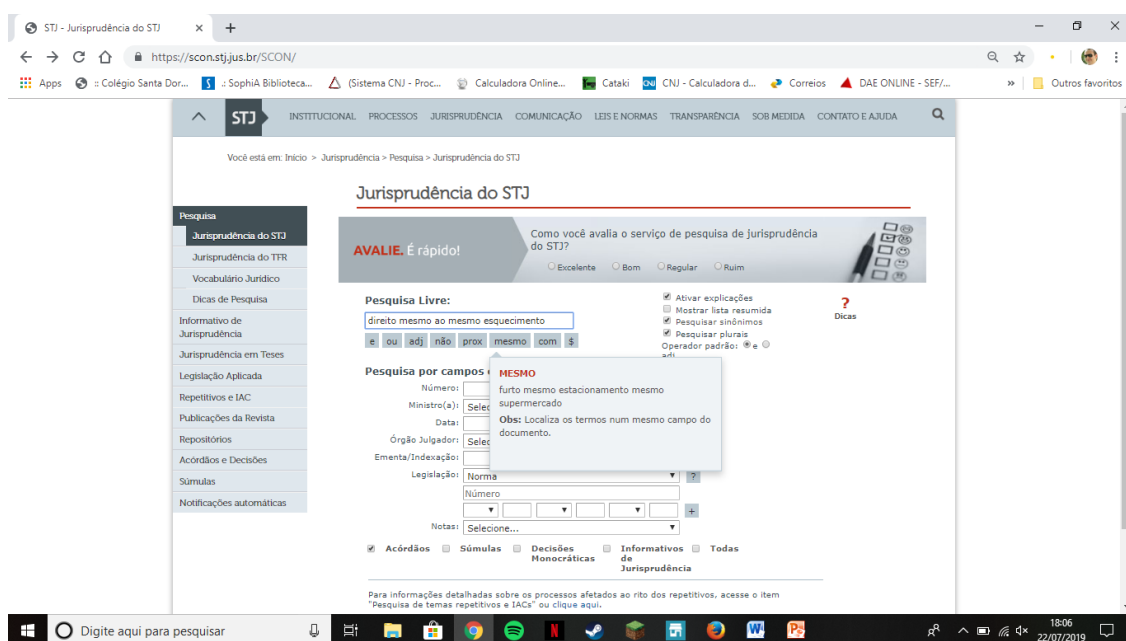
STJ - Jurisprudência do STJ ×

https://scon.stj.jus.br/SCON/

Apps :: Colégio Santa Dor... :: SophiA Biblioteca... (Sistema CNJ - Proc... Calculadora Online... Cataki CNJ - Calculadora d... Correios DAE ONLINE - SEF/... » Outros favoritos

STJ INSTITUCIONAL PROCESSOS JURISPRUDÊNCIA COMUNICAÇÃO LEIS E NORMAS TRANSPARÊNCIA SOB MEDIDA CONTATO E AJUDA

Você está em: Início > Jurisprudência > Pesquisa > Jurisprudência do STJ

Jurisprudência do STJ

Pesquisa
Jurisprudência do STJ
Jurisprudência do TFR
Vocabulário Jurídico
Dicas de Pesquisa
Informativo de Jurisprudência
Jurisprudência em Teses
Legislação Aplicada
Repetitivos e IAC
Publicações da Revista
Repositórios
Acórdãos e Decisões
Súmulas
Notificações automáticas

AVALIE. É rápido!
Como você avalia o serviço de pesquisa de jurisprudência do STJ?
Excelente Bom Regular Ruim

Pesquisa Livre:
direito mesmo ao mesmo esquecimento
e ou adj não prox mesmo com $

Ativar explicações
Mostrar lista resumida
Pesquisar sinônimos
Pesquisar plurais
Operador padrão: e
adj

?
Dicas

MESMO
furto mesmo estacionamento mesmo supermercado
Obs: Localiza os termos num mesmo campo do documento.

Pesquisa por campos
Número:
Ministro(a): Selec
Data:
Órgão Julgador: Selec
Ementa/Indexação:
Legislação: Norma ?
Número
+
Notas: Selecione...

Acórdãos Súmulas Decisões Monocráticas Informativos de Jurisprudência Todas

Para informações detalhadas sobre os processos afetados ao rito dos repetitivos, acesse o item "Pesquisa de temas repetitivos e IACs" ou clique aqui.

Digite aqui para pesquisar
18:06
22/07/2019